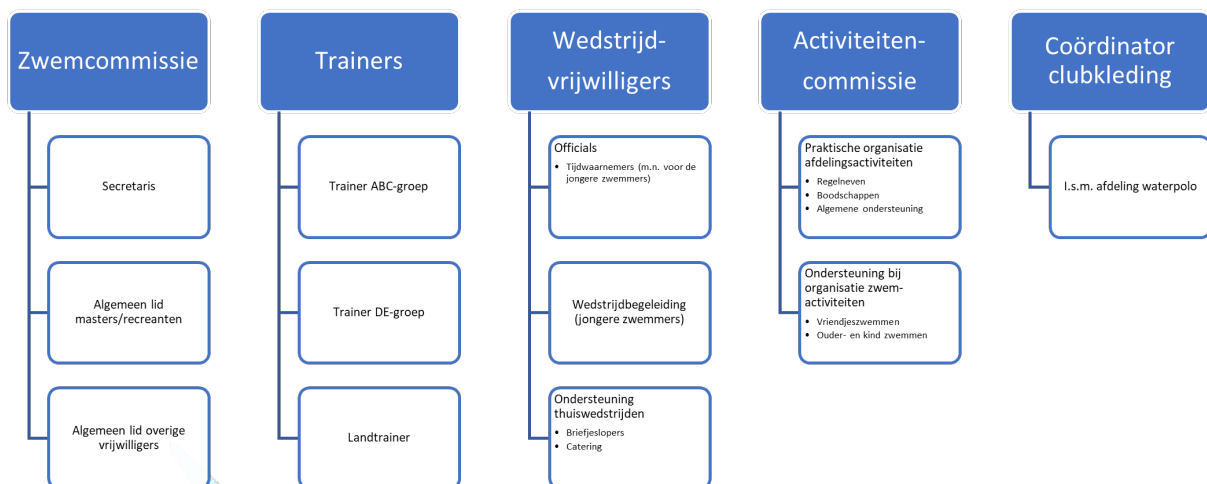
Zwemcommissie

Secretaris

Algemeen lid masters/recreanten

Algemeen lid overige vrijwilligers

Trainers

Trainer ABC-groep

Trainer DE-groep

Landtrainer

Wedstrijd-vrijwilligers

Officials
• Tijdwaarnemers (m.n. voor de jongere zwemmers)

Wedstrijdbegeleiding (jongere zwemmers)

Ondersteuning thuiswedstrijden
• Briefjeslopers
• Catering

Activiteiten-commissie

Praktische organisatie afdelingsactiviteiten
• Regelneven
• Boodschappen
• Algemene ondersteuning

Ondersteuning bij organisatie zwem-activiteiten
• Vriendjeszwemmen
• Ouder- en kind zwemmen

Coördinator clubkleding

I.s.m. afdeling waterpolo